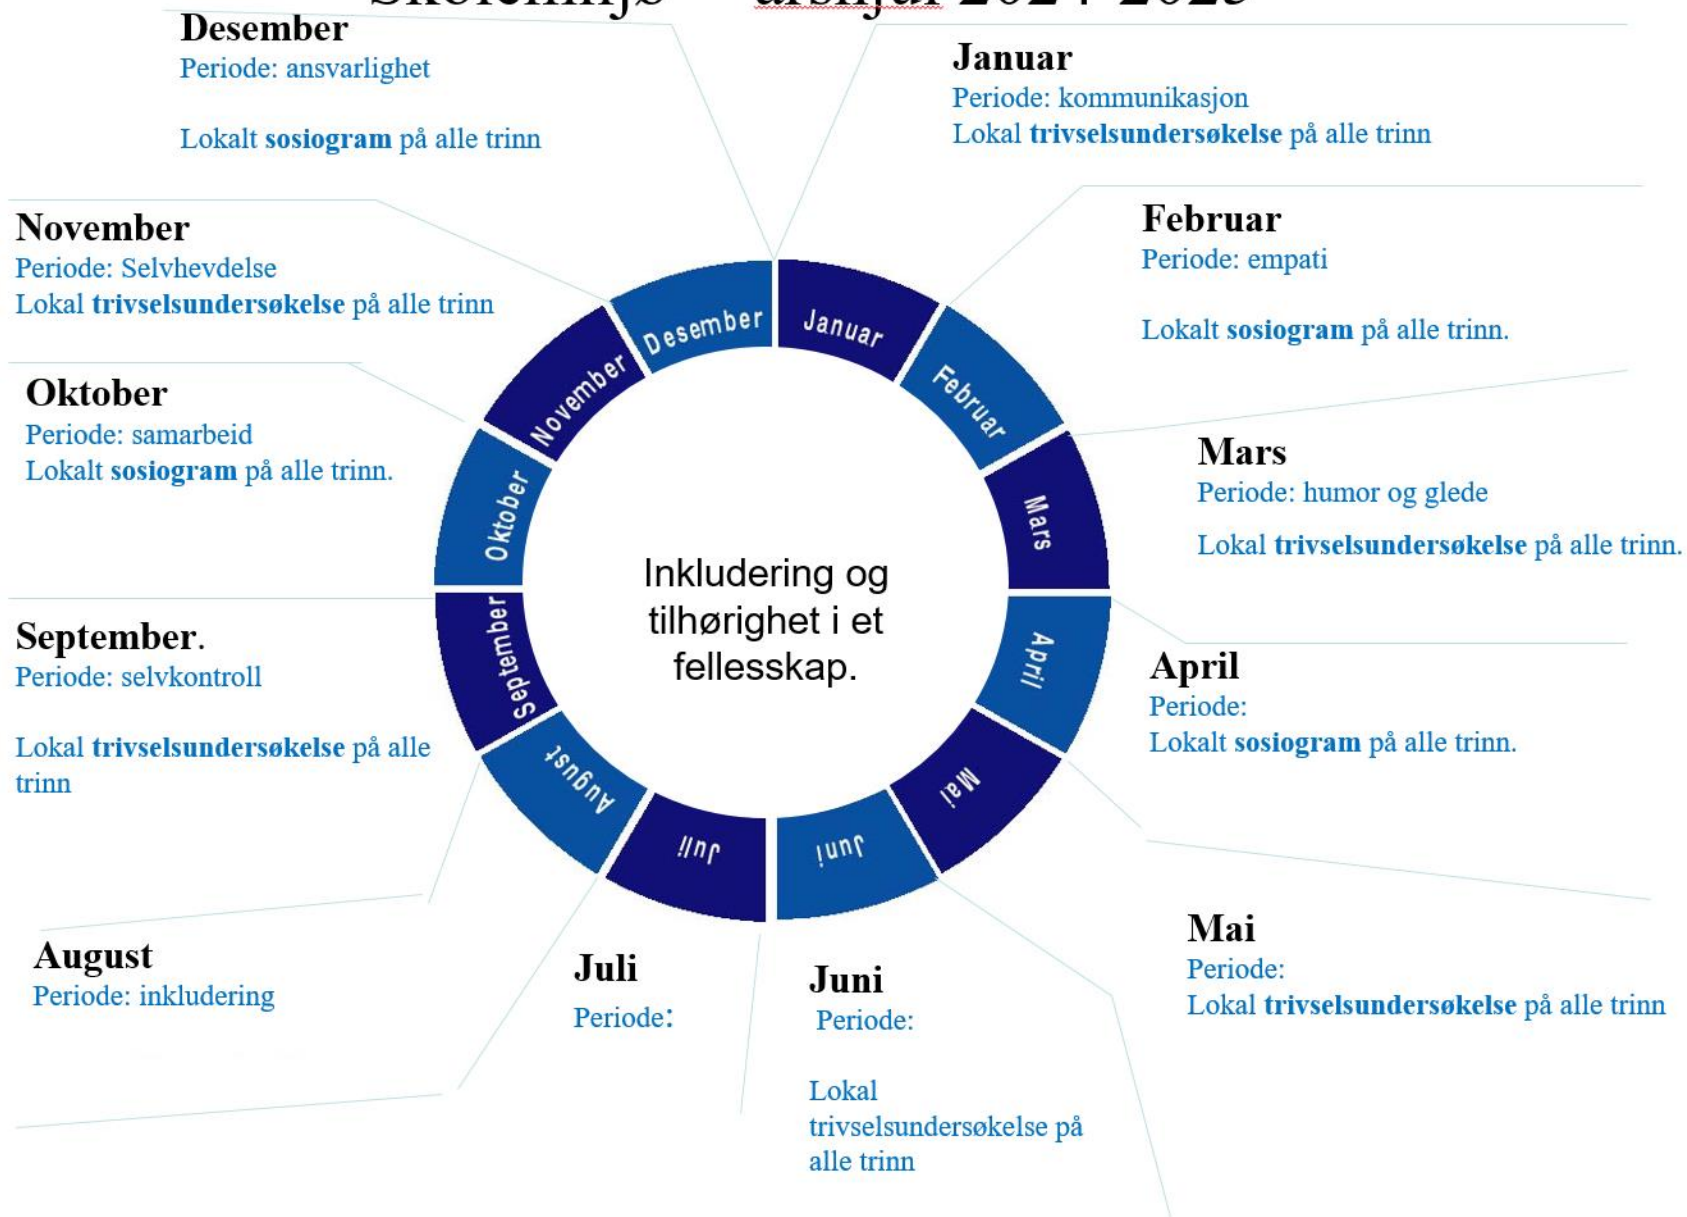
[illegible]

Desember
Periode: ansvarlighet

Lokalt **sosiogram** på alle trinn

Januar
Periode: kommunikasjon
Lokal **trivselsundersøkelse** på alle trinn

November
Periode: Selvhevdelse
Lokal **trivselsundersøkelse** på alle trinn

Februar
Periode: empati

Lokalt **sosiogram** på alle trinn.

Oktober
Periode: samarbeid
Lokalt **sosiogram** på alle trinn.

Mars
Periode: humor og glede

Lokal **trivselsundersøkelse** på alle trinn.

Desember Januar Februar Mars April Mai Juni Juli August September Oktober November

Inkludering og tilhørighet i et fellesskap.

September.
Periode: selvkontroll

Lokal **trivselsundersøkelse** på alle trinn

April
Periode:
Lokalt **sosiogram** på alle trinn.

Mai
Periode:
Lokal **trivselsundersøkelse** på alle trinn

August
Periode: inkludering

Juli
Periode:

Juni
Periode:

Lokal trivselsundersøkelse på alle trinn